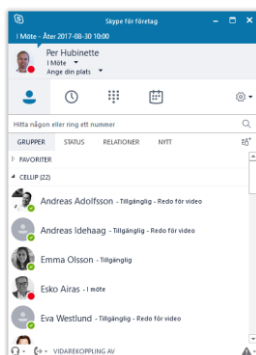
Skype för företag

I Möte - Åter 2017-08-30 10:00

Per Hubinette
I Möte
Ange din plats

Hitta någon eller ring ett nummer

GRUPPER STATUS RELATIONER NYTT

FAVORITER

CELLIP (22)

Andreas Adolfsson - Tillgänglig - Redo för video

Andreas Idehaag - Tillgänglig - Redo för video

Emma Olsson - Tillgänglig

Esko Airas - I möte

Eva Westlund - Tillgänglig - Redo för video

VIDAREKOPPLING AV